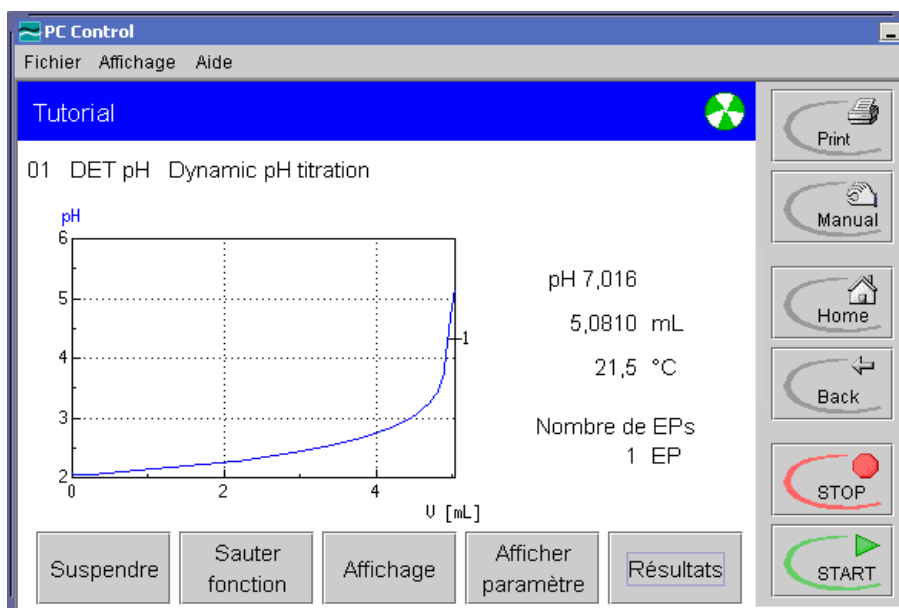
PC Control

Fichier Affichage Aide

Tutorial

01 DET pH Dynamic pH titration

pH
6
5
4
3
2
0
2
4
V [mL]
1

pH 7,016

5,0810 mL

21,5 °C

Nombre de EPs
1 EP

Print

Manual

Home

Back

STOP

START

Suspendre

Sauter fonction

Affichage

Afficher paramètre

Résultats